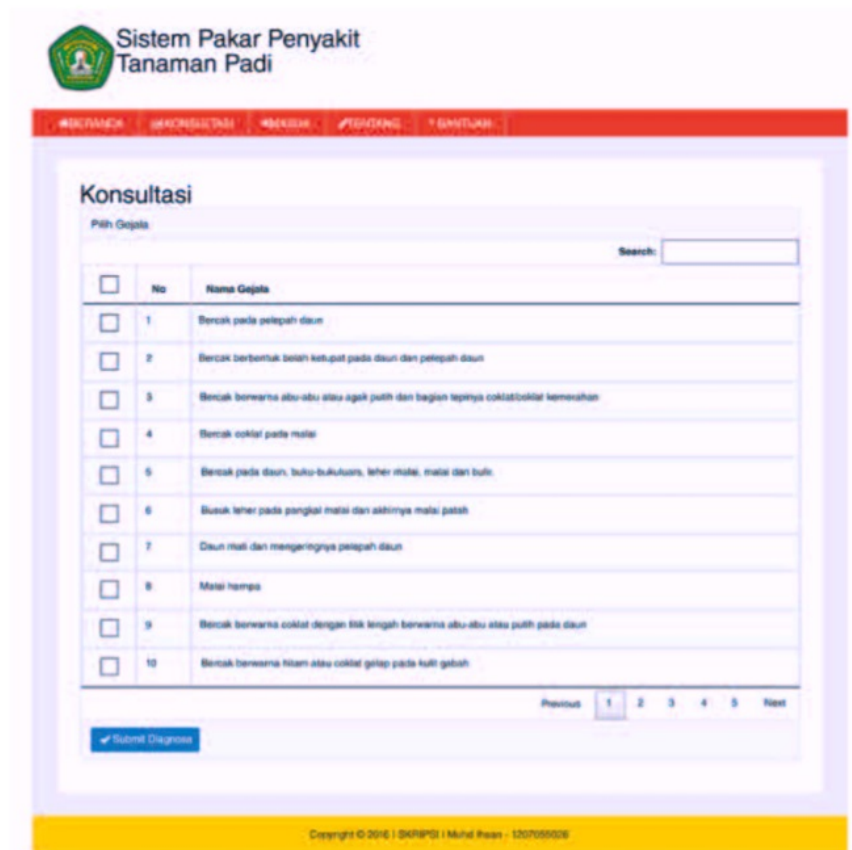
Sistem Pakar Penyakit Tanaman Padi

BERANDA KONSULTASI REGISTER TENTANG BANTUAN

Konsultasi

Pilih Gejala

Search:

| | No | Nama Gejala |
|---|---|---|
| | 1 | Bercak pada pelepah daun |
| | 2 | Bercak berbentuk belah ketupat pada daun dan pelepah daun |
| | 3 | Bercak berwarna abu-abu atau agak putih dan bagian tepinya coklat/coklat kemerahan |
| | 4 | Bercak coklat pada malai |
| | 5 | Bercak pada daun, buku-buku/ruas, leher malai, malai dan bulir. |
| | 6 | Busuk leher pada pangkal malai dan akhirnya malai patah |
| | 7 | Daun mati dan mengeringnya pelepah daun |
| | 8 | Malai hampa |
| | 9 | Bercak berwarna coklat dengan titik tengah berwarna abu-abu atau putih pada daun |
| | 10 | Bercak berwarna hitam atau coklat gelap pada kulit gabah |

Previous 1 2 3 4 5 Next

Submit Diagnosa

Copyright © 2016 | SKRIPSI | Muhd Ihsan - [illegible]